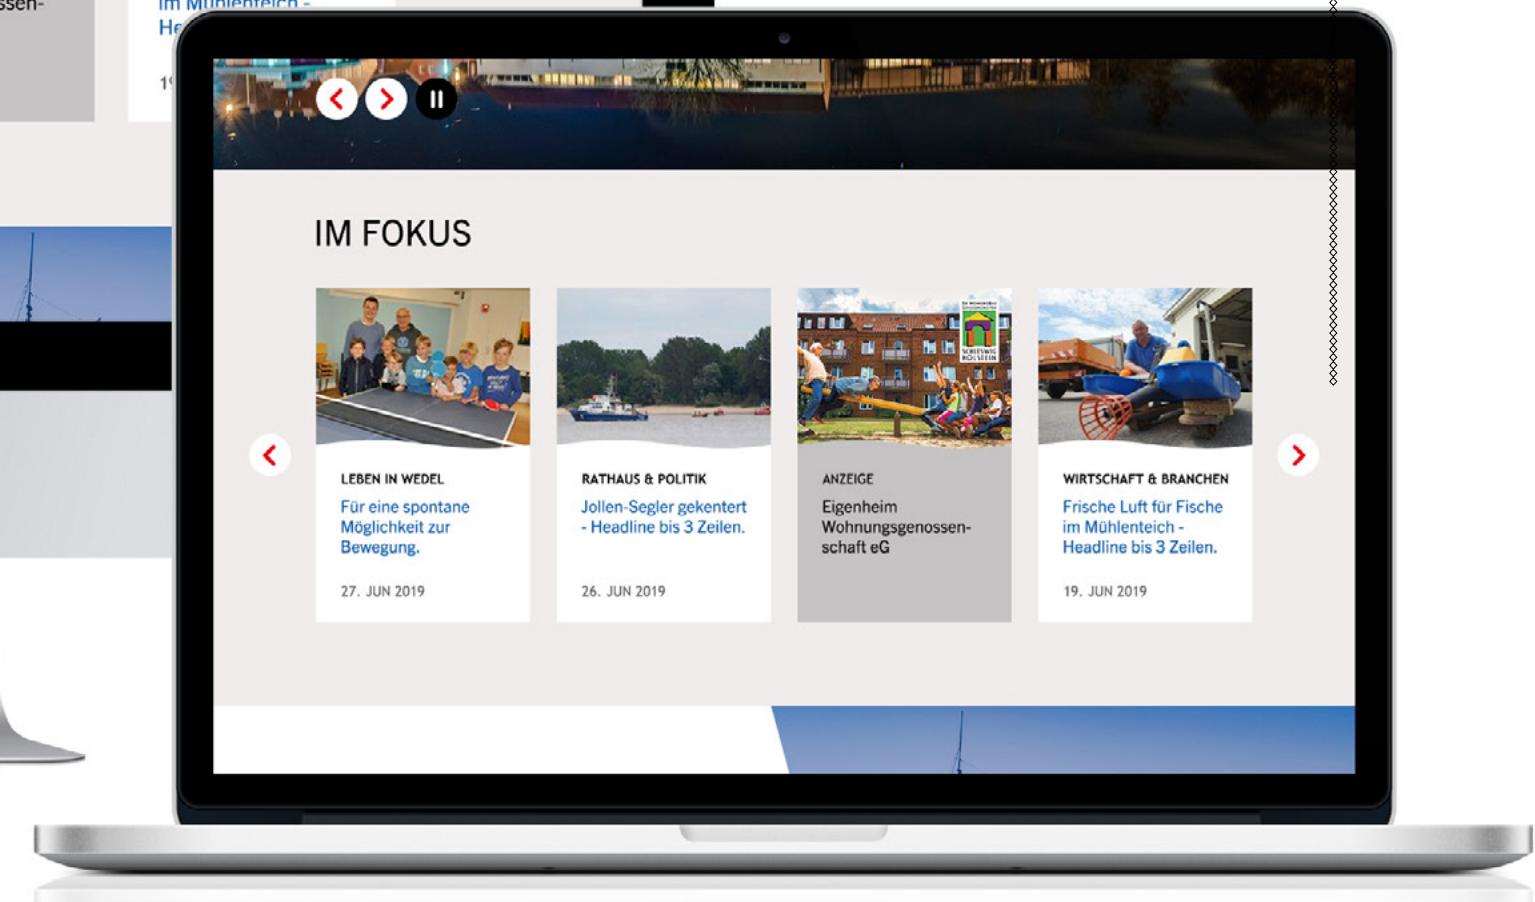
ssen-

im Mühlenteich -
He

1

IM FOKUS

LEBEN IN WEDEL
Für eine spontane Möglichkeit zur Bewegung.
27. JUN 2019

RATHAUS & POLITIK
Jollen-Segler gekentert - Headline bis 3 Zeilen.
26. JUN 2019

ANZEIGE
Eigenheim Wohnungsgenossenschaft eG

WIRTSCHAFT & BRANCHEN
Frische Luft für Fische im Mühlenteich - Headline bis 3 Zeilen.
19. JUN 2019